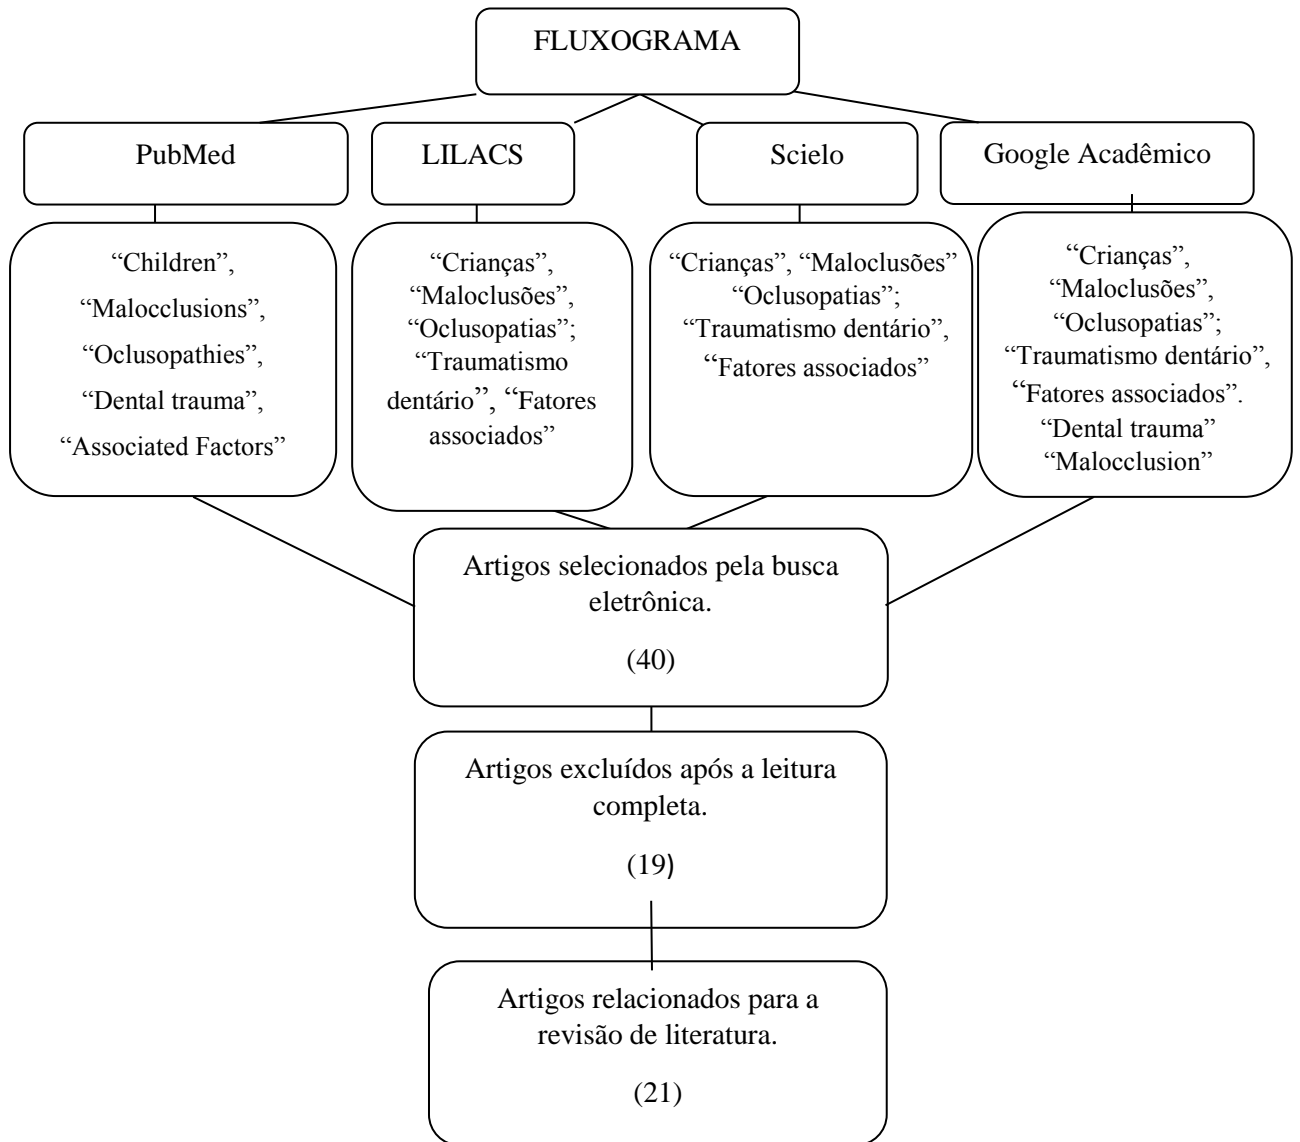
FLUXOGRAMA

PubMed

LILACS

Scielo

Google Acadêmico

“Children”, “Malocclusions”, “Oclusopathies”, “Dental trauma”, “Associated Factors”

“Crianças”, “Maloclusões”, “Oclusopatias”; “Traumatismo dentário”, “Fatores associados”

“Crianças”, “Maloclusões” “Oclusopatias”; “Traumatismo dentário”, “Fatores associados”

“Crianças”, “Maloclusões”, “Oclusopatias”; “Traumatismo dentário”, “Fatores associados”. “Dental trauma” “Malocclusion”

Artigos selecionados pela busca eletrônica.

(40)

Artigos excluídos após a leitura completa.

(19)

Artigos relacionados para a revisão de literatura.

(21)